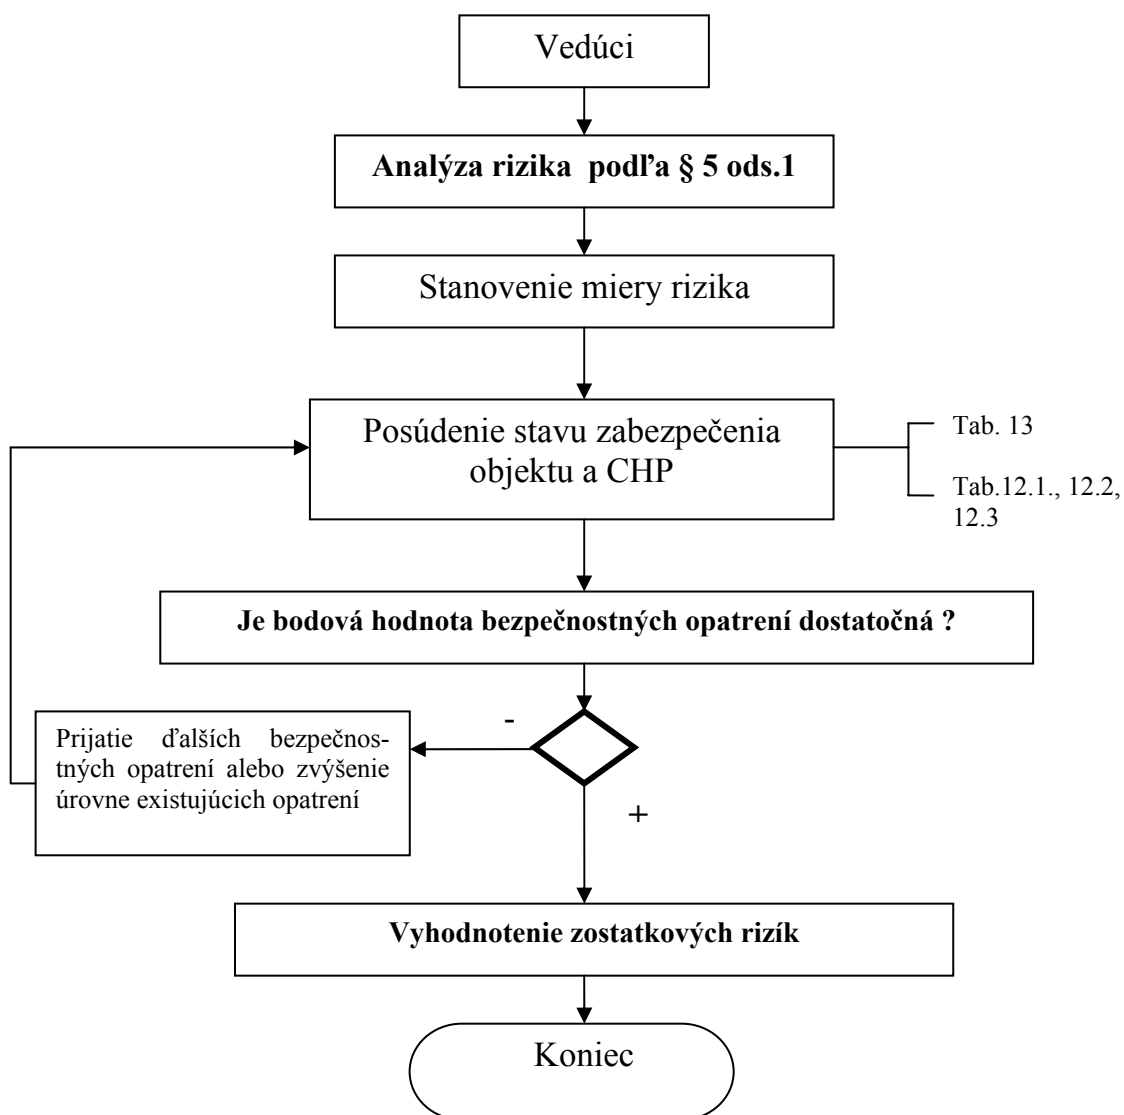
Vedúci

Analýza rizika podľa § 5 ods.1

Stanovenie miery rizika

Posúdenie stavu zabezpečenia objektu a CHP

Tab. 13

Tab.12.1., 12.2, 12.3

Je bodová hodnota bezpečnostných opatrení dostatočná ?

-

Prijatie ďalších bezpečnostných opatrení alebo zvýšenie úrovne existujúcich opatrení

+

Vyhodnotenie zostatkových rizík

Koniec